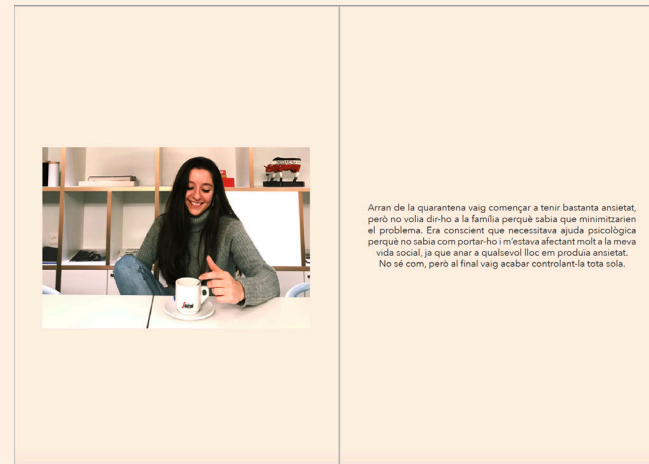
Arran de la quarantena vaig començar a tenir bastanta ansietat, però no volia dir-ho a la família perquè sabia que minimitzarien el problema. Era conscient que necessitava ajuda psicològica perquè no sabia com portar-ho i m'estava afectant molt a la meva vida social, ja que anar a qualsevol lloc em produïa ansietat. No sé com, però al final vaig acabar controlant-la tota sola.